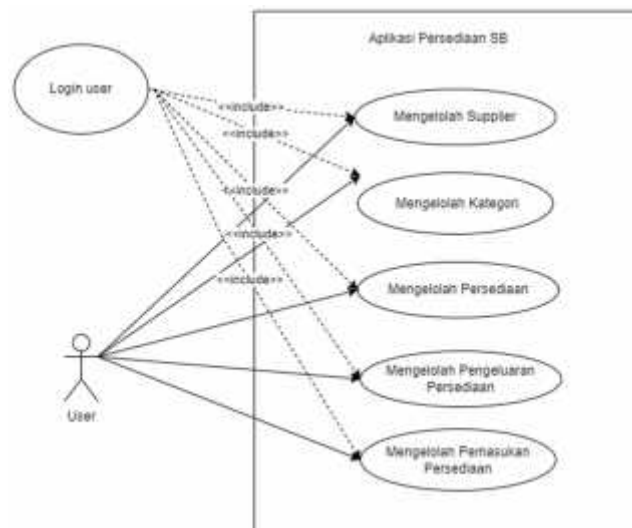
Aplikasi Persediaan SB

Login user

<<include>>

<<include>>

<<include>>

<<include>>

<<include>>

Mengelolah Supplier

Mengelolah Kategori

Mengelolah Persediaan

Mengelolah Pengeluaran Persediaan

Mengelolah Pemasukan Persediaan

User